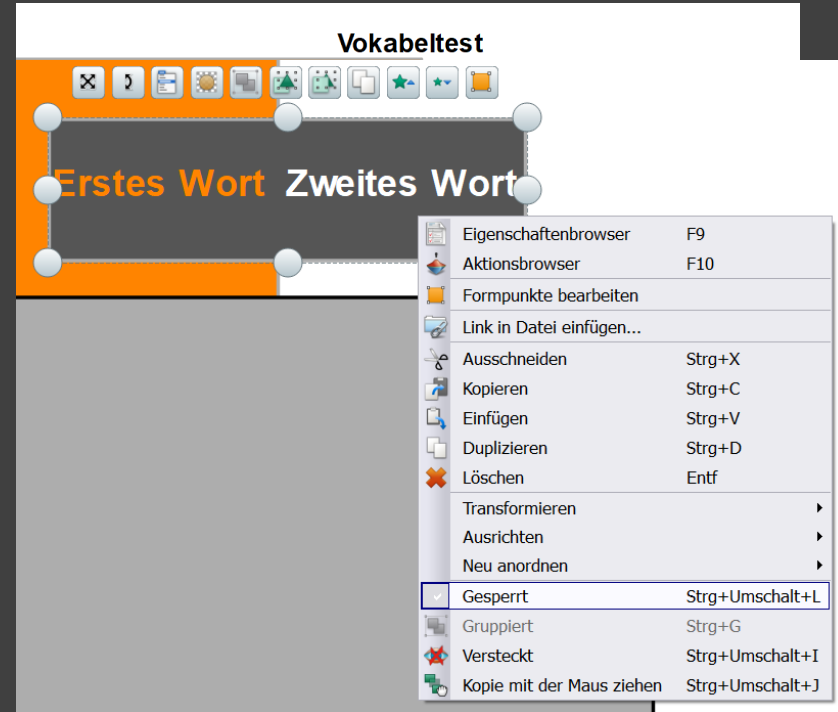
Vokabeltest

Erstes Wort Zweites Wort

| | |
|---|---|
| Eigenschaftenbrowser | F9 |
| Aktionsbrowser | F10 |
| Formpunkte bearbeiten | |
| Link in Datei einfügen... | |
| Ausschneiden | Strg+X |
| Kopieren | Strg+C |
| Einfügen | Strg+V |
| Duplizieren | Strg+D |
| Löschen | Entf |
| Transformieren | |
| Ausrichten | |
| Neu anordnen | |
| Gesperrt | Strg+Umschalt+L |
| Gruppiert | Strg+G |
| Versteckt | Strg+Umschalt+I |
| Kopie mit der Maus ziehen | Strg+Umschalt+J |